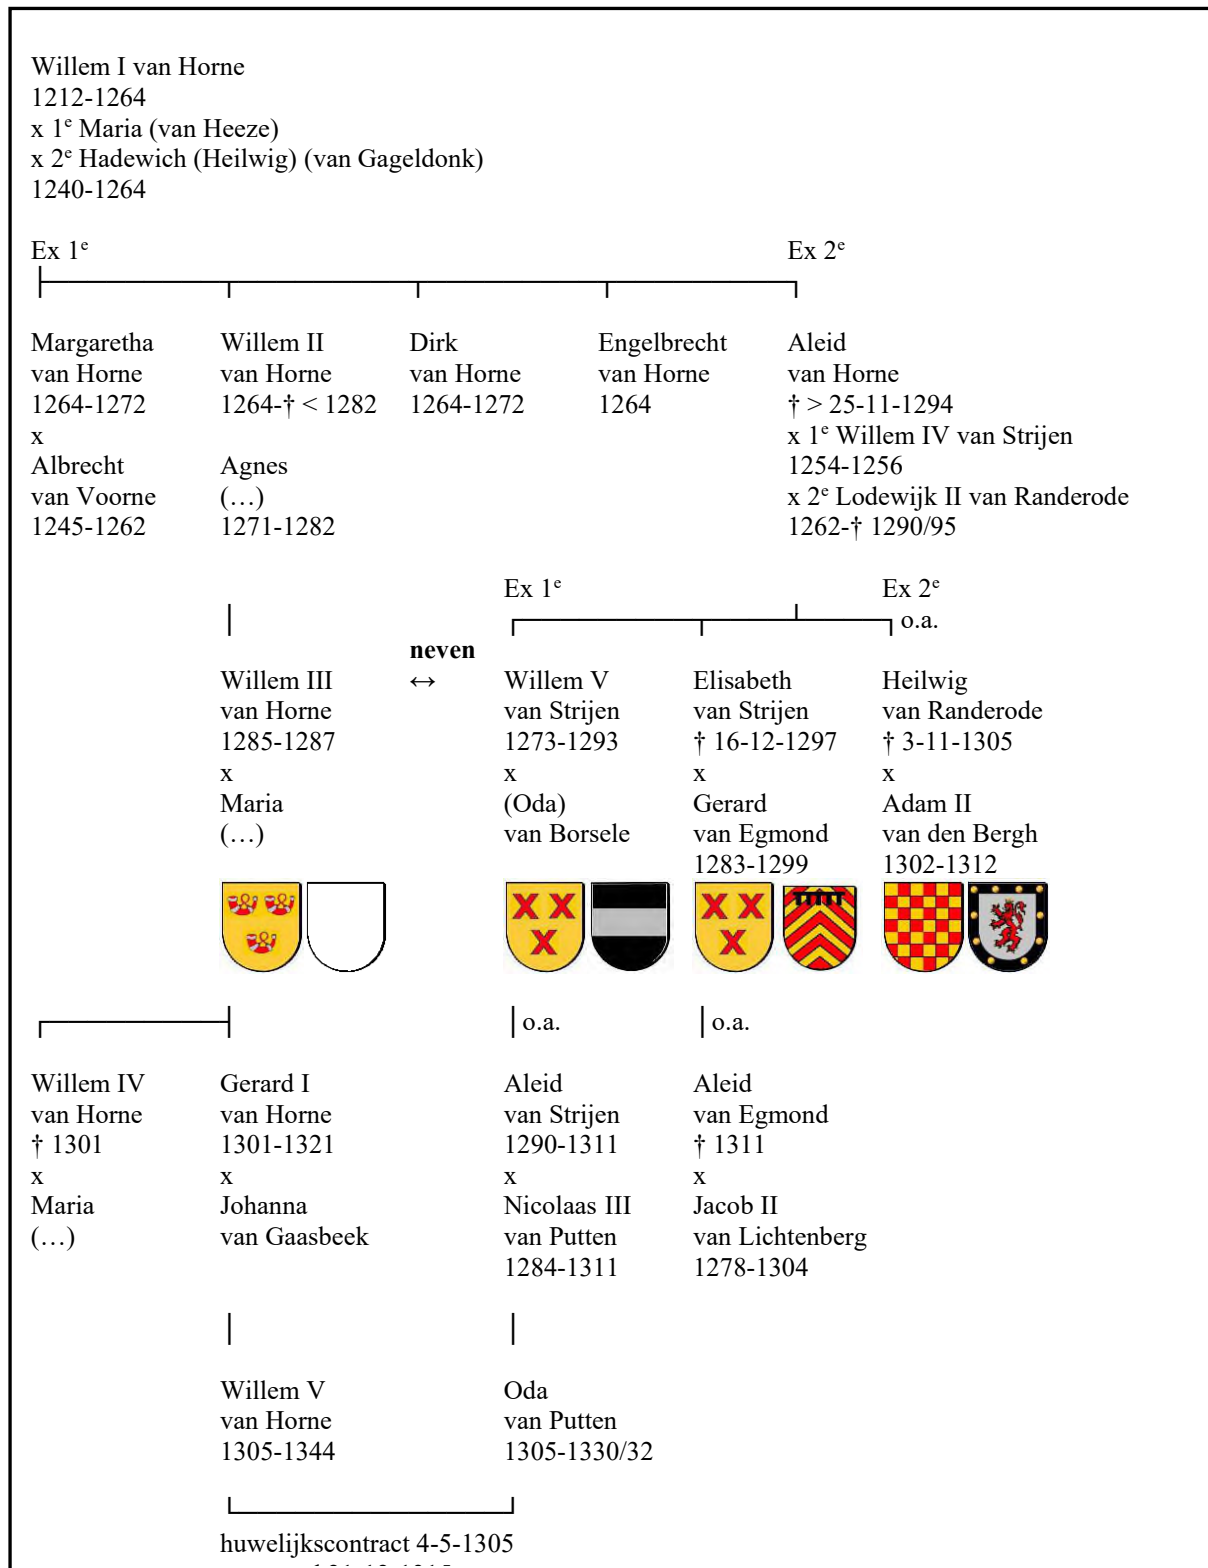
Willem I van Horne
1212-1264
x 1$^e$ Maria (van Heeze)
x 2$^e$ Hadewich (Heilwig) (van Gageldonk)
1240-1264

Ex 1$^e$

Ex 2$^e$

Margaretha van Horne 1264-1272 x Albrecht van Voorne 1245-1262

Willem II van Horne 1264-† < 1282 Agnes (…) 1271-1282

Dirk van Horne 1264-1272

Engelbrecht van Horne 1264

Aleid van Horne † > 25-11-1294 x 1$^e$ Willem IV van Strijen 1254-1256 x 2$^e$ Lodewijk II van Randerode 1262-† 1290/95

Ex 1$^e$

Ex 2$^e$

o.a.

neven ↔

Willem III van Horne 1285-1287 x Maria (…)

Willem V van Strijen 1273-1293 x (Oda) van Borsele

Elisabeth van Strijen † 16-12-1297 x Gerard van Egmond 1283-1299

Heilwig van Randerode † 3-11-1305 x Adam II van den Bergh 1302-1312

o.a.

o.a.

Willem IV van Horne † 1301 x Maria (…)

Gerard I van Horne 1301-1321 x Johanna van Gaasbeek

Aleid van Strijen 1290-1311 x Nicolaas III van Putten 1284-1311

Aleid van Egmond † 1311 x Jacob II van Lichtenberg 1278-1304

Willem V van Horne 1305-1344

Oda van Putten 1305-1330/32

huwelijkscontract 4-5-1305
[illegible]